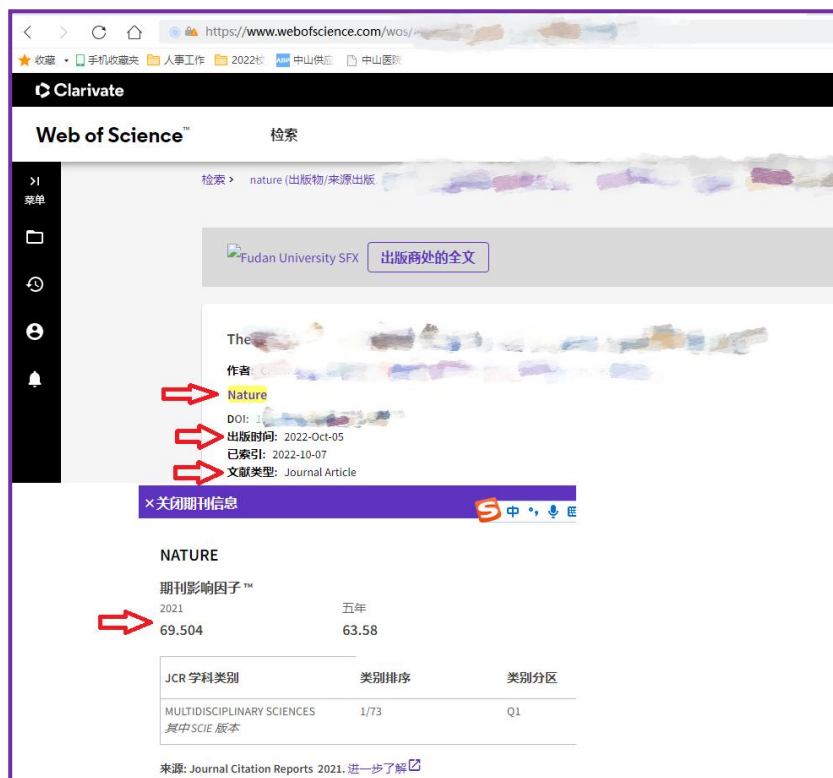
https://www.webofscience.com/wos/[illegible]

收藏 手机收藏夹 人事工作 2022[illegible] 中山供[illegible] 中山医院

Clarivate

Web of Science™ 检索

菜单

检索 > nature (出版物/来源出版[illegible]

Fudan University SFX 出版商处的全文

The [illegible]

作者 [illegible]

Nature

DOI: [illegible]

出版时间: 2022-Oct-05

已索引: 2022-10-07

文献类型: Journal Article

× 关闭期刊信息

NATURE

期刊影响因子™

2021 五年

69.504 63.58

| JCR 学科类别 | 类别排序 | 类别分区 |
|---|---|---|
| MULTIDISCIPLINARY SCIENCES 其中 SCIE 版本 | 1/73 | Q1 |

来源: Journal Citation Reports 2021. 进一步了解